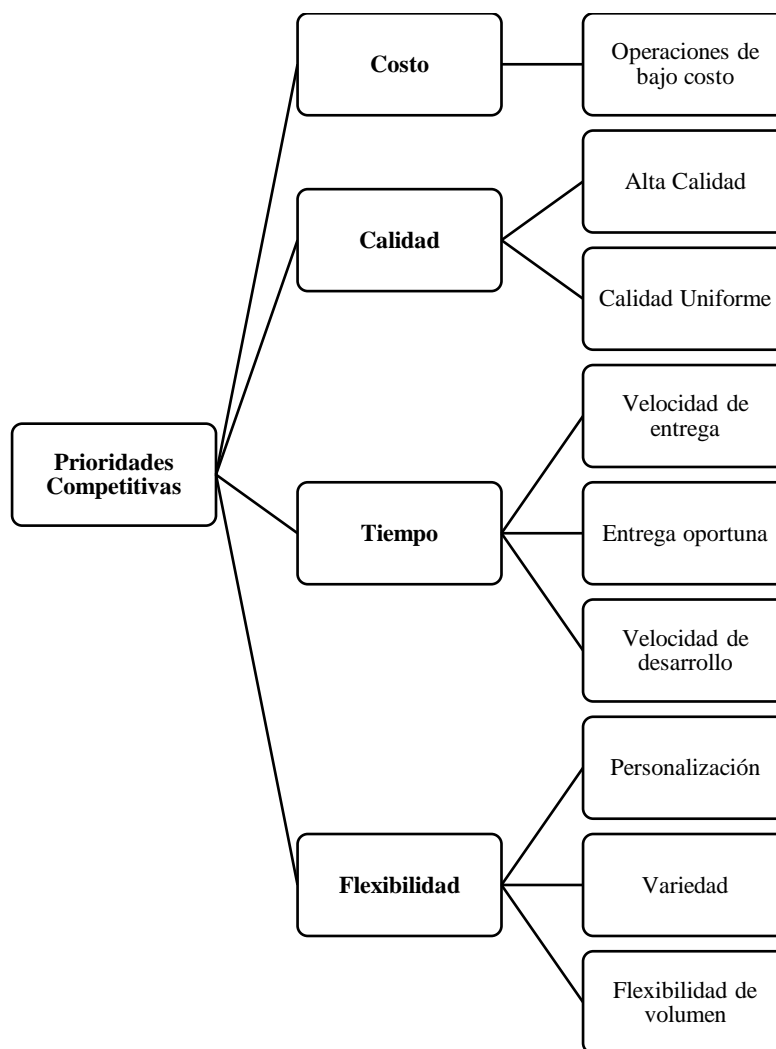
Prioridades Competitivas

Costo

Operaciones de bajo costo

Calidad

Alta Calidad

Calidad Uniforme

Tiempo

Velocidad de entrega

Entrega oportuna

Velocidad de desarrollo

Flexibilidad

Personalización

Variedad

Flexibilidad de volumen